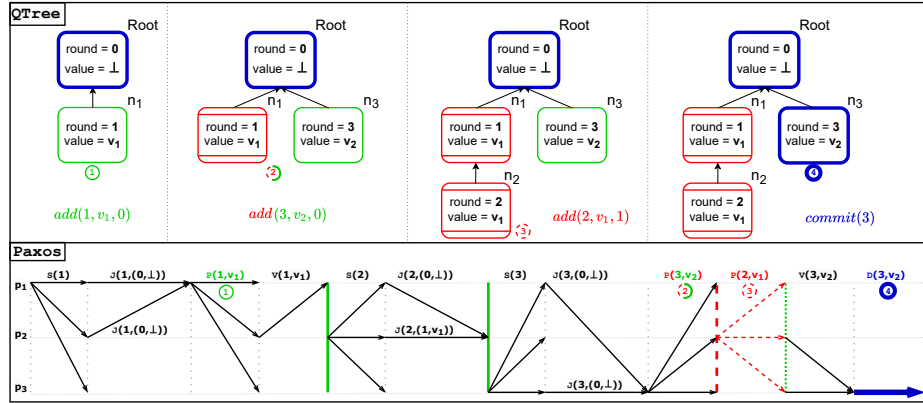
QTree

Root
round = 0
value = ⊥
n1
round = 1
value = v1
1
$add(1, v_1, 0)$

Root
round = 0
value = ⊥
n1
n3
round = 1
value = v1
round = 3
value = v2
2
$add(3, v_2, 0)$

Root
round = 0
value = ⊥
n1
n3
round = 1
value = v1
round = 3
value = v2
n2
round = 2
value = v1
3
$add(2, v_1, 1)$

Root
round = 0
value = ⊥
n1
n3
round = 1
value = v1
round = 3
value = v2
n2
round = 2
value = v1
4
$commit(3)$

Paxos

p1
p2
p3
S(1)
J(1,(0,⊥))
J(1,(0,⊥))
P(1,v1)
1
V(1,v1)
S(2)
J(2,(0,⊥))
J(2,(1,v1))
S(3)
J(3,(0,⊥))
J(3,(0,⊥))
P(3,v2)
2
P(2,v1)
3
V(3,v2)
D(3,v2)
4